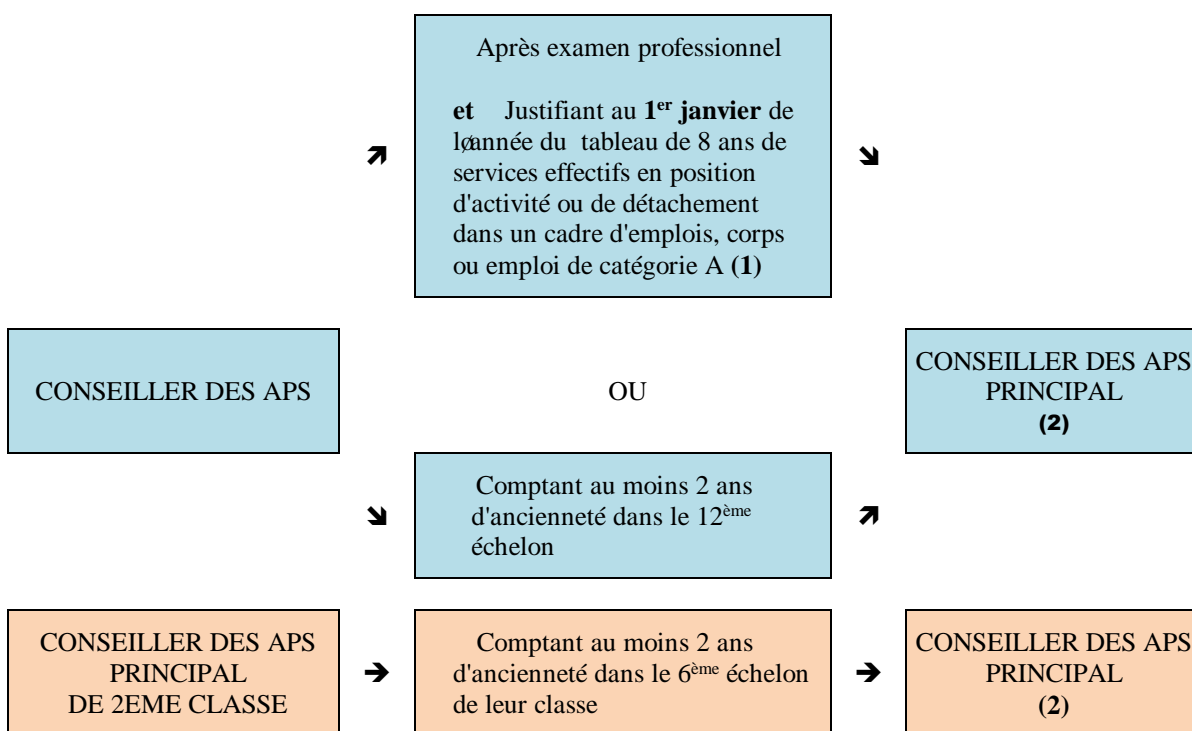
Après examen professionnel

**et** Justifiant au **1$^{er}$ janvier** de løannée du tableau de 8 ans de services effectifs en position d'activité ou de détachement dans un cadre d'emplois, corps ou emploi de catégorie A **(1)**

CONSEILLER DES APS

OU

CONSEILLER DES APS PRINCIPAL **(2)**

Comptant au moins 2 ans d'ancienneté dans le 12$^{ème}$ échelon

CONSEILLER DES APS PRINCIPAL DE 2EME CLASSE

Comptant au moins 2 ans d'ancienneté dans le 6$^{ème}$ échelon de leur classe

CONSEILLER DES APS PRINCIPAL **(2)**